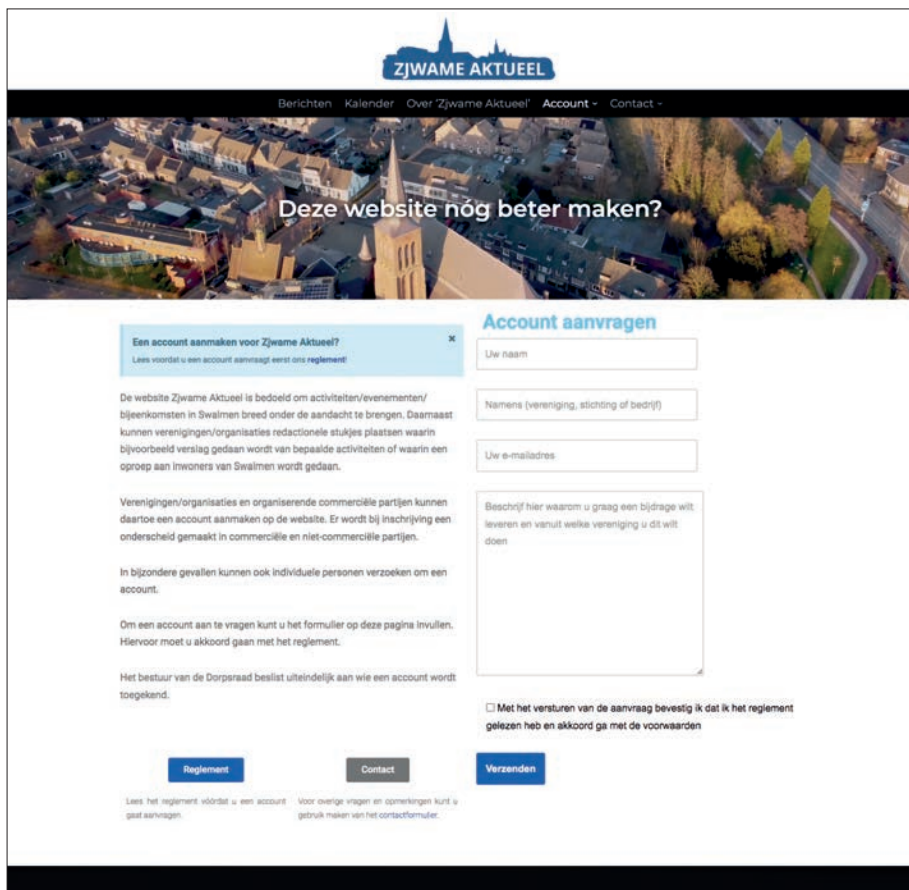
ZJWAME AKTUEEL

Berichten Kalender Over 'Zjwame Aktueel' Account Contact

Deze website nóg beter maken?

Een account aanmaken voor Zjwame Aktueel?
Lees voordat u een account aanvraagt eerst ons reglement!

×

De website Zjwame Aktueel is bedoeld om activiteiten/evenementen/bijeenkomsten in Swalmen breed onder de aandacht te brengen. Daarnaast kunnen verenigingen/organisaties redactionele stukjes plaatsen waarin bijvoorbeeld verslag gedaan wordt van bepaalde activiteiten of waarin een oproep aan inwoners van Swalmen wordt gedaan.

Verenigingen/organisaties en organiserende commerciële partijen kunnen daartoe een account aanmaken op de website. Er wordt bij inschrijving een onderscheid gemaakt in commerciële en niet-commerciële partijen.

In bijzondere gevallen kunnen ook individuele personen verzoeken om een account.

Om een account aan te vragen kunt u het formulier op deze pagina invullen. Hiervoor moet u akkoord gaan met het reglement.

Het bestuur van de Dorpsraad beslist uiteindelijk aan wie een account wordt toegekend.

Account aanvragen

Uw naam

Namens (vereniging, stichting of bedrijf)

Uw e-mailadres

Beschrijf hier waarom u graag een bijdrage wilt leveren en vanuit welke vereniging u dit wilt doen

Met het versturen van de aanvraag bevestig ik dat ik het reglement gelezen heb en akkoord ga met de voorwaarden

Reglement

Lees het reglement vóórdat u een account gaat aanvragen.

Contact

Voor overige vragen en opmerkingen kunt u gebruik maken van het contactformulier.

Verzenden